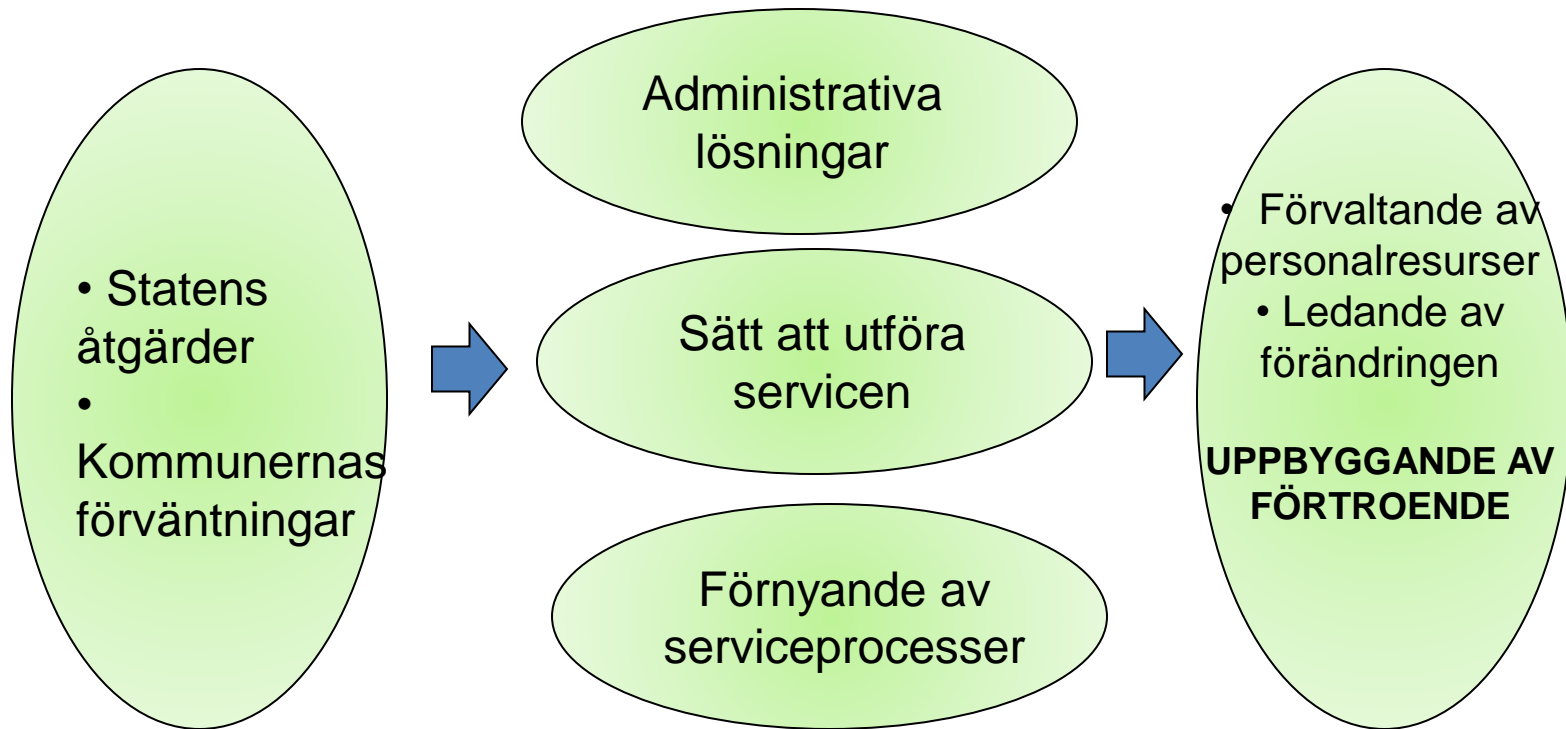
• Statens åtgärder
• Kommunernas förväntningar

Administrativa lösningar

Sätt att utföra servicen

Förnyande av serviceprocesser

• Förvaltande av personalresurser
• Ledande av förändringen

UPPBYGGANDE AV FÖRTROENDE